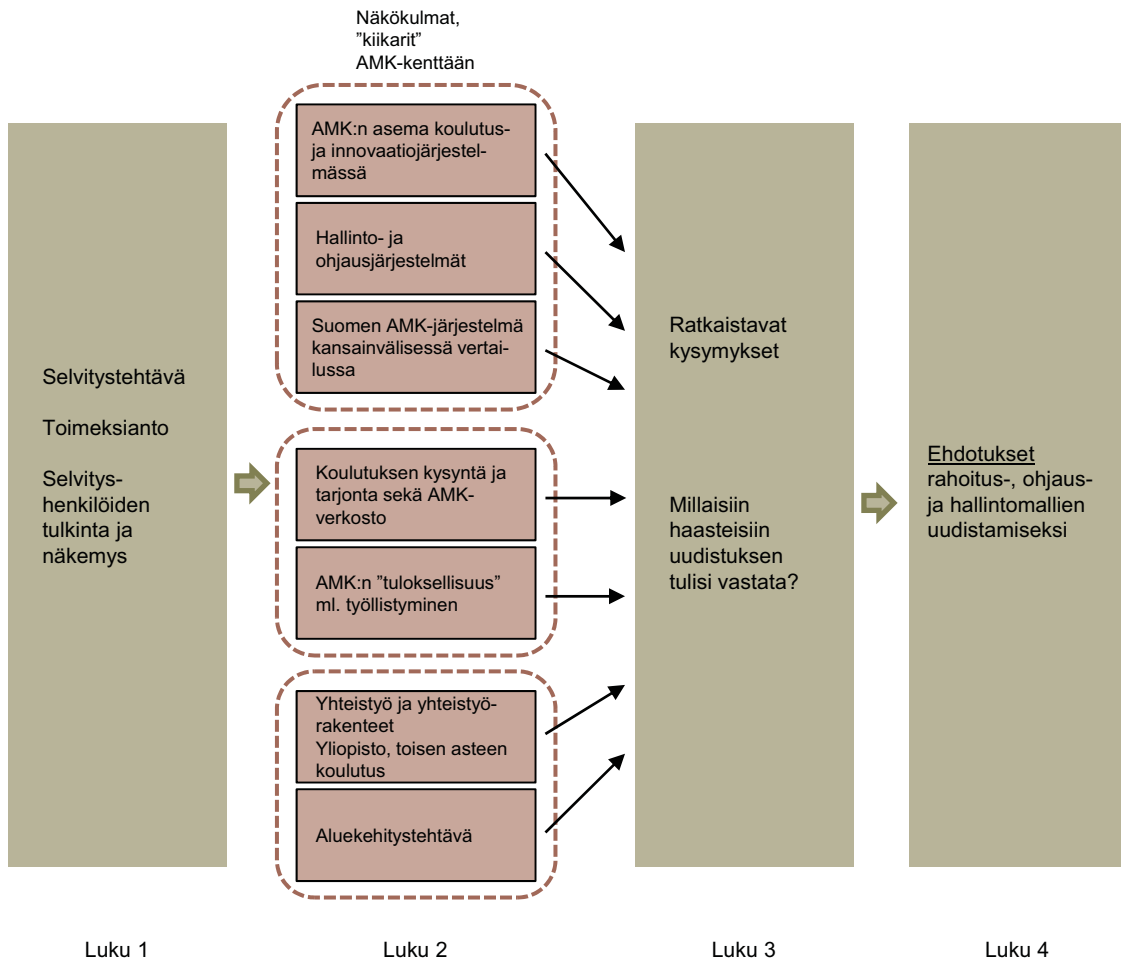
Näkökulmat, ”kiikarit” AMK-kenttään

Selvitystehtävä

Toimeksianto

Selvityshenkilöiden tulkinta ja näkemys

AMK:n asema koulutus- ja innovaatiojärjestelmässä

Hallinto- ja ohjausjärjestelmät

Suomen AMK-järjestelmä kansainvälisessä vertailussa

Koulutuksen kysyntä ja tarjonta sekä AMK-verkosto

AMK:n ”tuloksellisuus” ml. työllistyminen

Yhteistyö ja yhteistyörakenteet
Yliopisto, toisen asteen koulutus

Aluekehitystehtävä

Ratkaistavat kysymykset

Millaisiin haasteisiin uudistuksen tulisi vastata?

Ehdotukset rahoitus-, ohjaus- ja hallintomallien uudistamiseksi

Luku 1

Luku 2

Luku 3

Luku 4